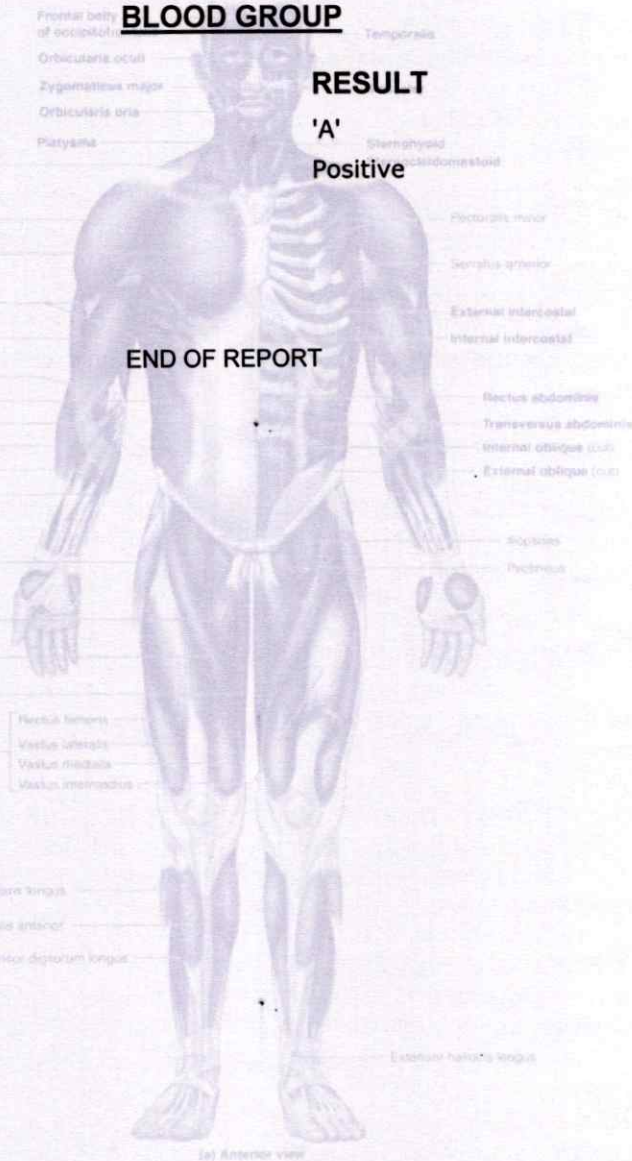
BLOOD GROUP

RESULT

'A'

Positive

END OF REPORT

Frontal belly of occipitofrontalis

Orbicularis oculi

Zygomaticus major

Orbicularis oris

Platysma

Temporalis

Sternohyoid

Sternocleidomastoid

Pectoralis minor

Serratus anterior

External intercostal

Internal intercostal

Rectus abdominis

Transversus abdominis

Internal oblique (cut)

External oblique (cut)

Iliopsoas

Pectineus

Rectus femoris

Vastus lateralis

Vastus medialis

Vastus intermedius

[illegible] longus

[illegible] anterior

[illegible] digitorum longus

Extensor hallucis longus

(a) Anterior view